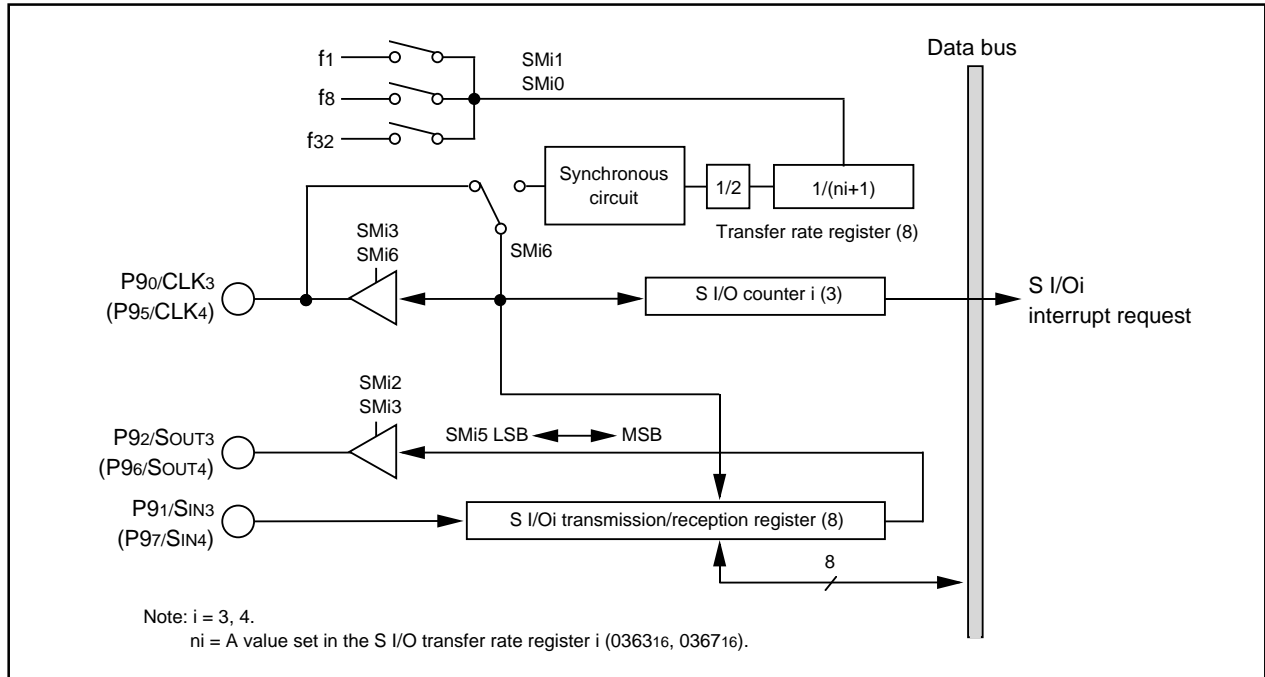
Data bus

f1
f8
f32

SMi1
SMi0

Synchronous circuit

1/2

1/(ni+1)

Transfer rate register (8)

SMi3
SMi6

SMi6

P9$_0$/CLK$_3$
(P9$_5$/CLK$_4$)

S I/O counter i (3)

S I/Oi
interrupt request

SMi2
SMi3

P9$_2$/S$_{OUT3}$
(P9$_6$/S$_{OUT4}$)

SMi5 LSB MSB

P9$_1$/S$_{IN3}$
(P9$_7$/S$_{IN4}$)

S I/Oi transmission/reception register (8)

8

Note: i = 3, 4.
ni = A value set in the S I/O transfer rate register i (0363$_{16}$, 0367$_{16}$).